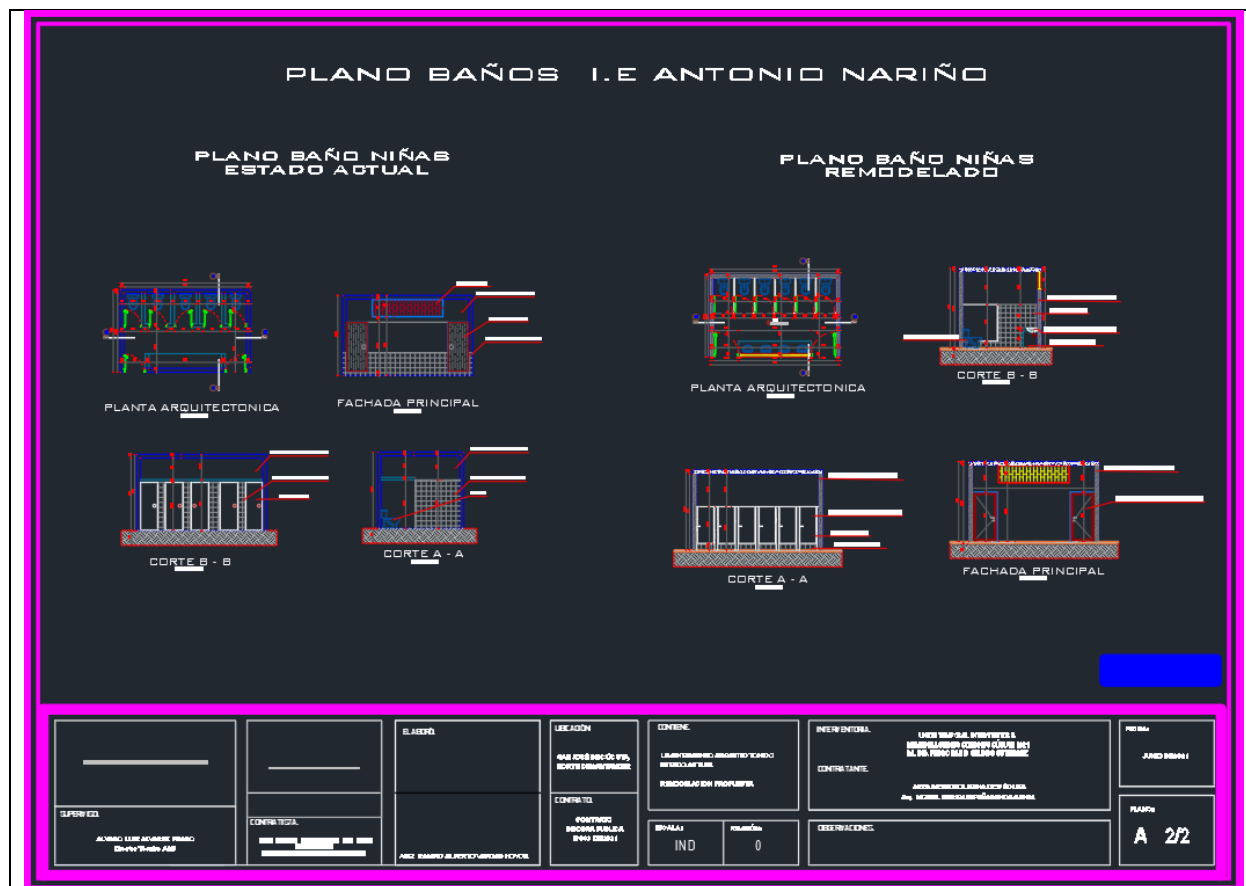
PLANO BAÑOS I.E ANTONIO NARIÑO

PLANO BAÑO NIÑAS
ESTADO ACTUAL

PLANO BAÑO NIÑAS
REMODELADO

PLANTA ARQUITECTONICA

FACHADA PRINCIPAL

PLANTA ARQUITECTONICA

CORTE B - B

CORTE B - B

CORTE A - A

CORTE A - A

FACHADA PRINCIPAL

SUPERVISO.

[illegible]

CONTRATISTA.

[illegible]

ELABORÓ.

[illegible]

UBICACIÓN

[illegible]

CONTRATO.

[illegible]

CONTIENE.

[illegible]

REMODELACION PROPUESTA

ESCALA:
IND

REVISIÓN:
0

INTERVENTORIA.

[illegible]

CONTRATANTE.

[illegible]

OBSERVACIONES.

FECHA:
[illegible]

PLANO:
A 2/2